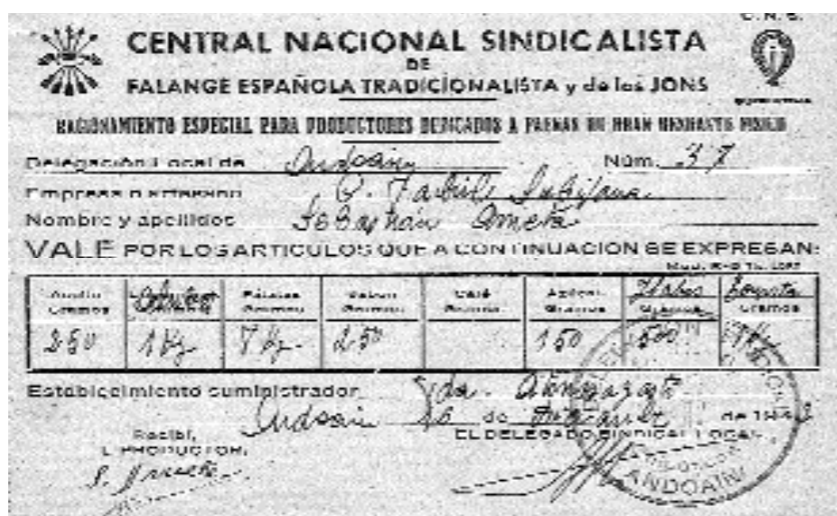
C. N. S.

CENTRAL NACIONAL SINDICALISTA
DE
FALANGE ESPAÑOLA TRADICIONALISTA y de las JONS

RACIONAMIENTO ESPECIAL PARA PRODUCTORES DEDICADOS A FAENAS DE GRAN DESGASTE FISICO

Delegación Local de Andoain Núm. 37
Empresa o entidad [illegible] Textil Lizarza
Nombre y apellidos Sebastian Ameta

VALE POR LOS ARTICULOS QUE A CONTINUACION SE EXPRESAN:
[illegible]

| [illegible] Gramos | Aceite | Patatas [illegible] | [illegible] | Café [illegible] | Azúcar Gramos | Habas Gramos | Tocino Gramos |
|---|---|---|---|---|---|---|---|
| 250 | 1 kg | 7 kg | 2.50 | | 150 | 500 | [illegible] |

Establecimiento suministrador Vda. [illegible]
Andoain 26 de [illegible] de 194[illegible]
EL DELEGADO SINDICAL LOCAL

Recibí,
EL PRODUCTOR,
S. Ameta

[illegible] ANDOAIN